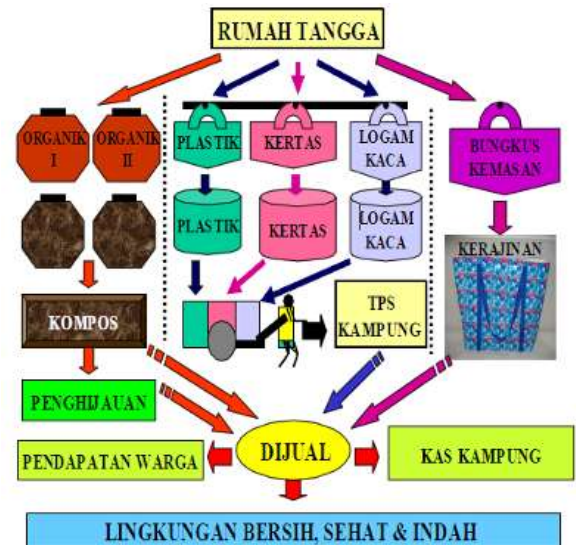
RUMAH TANGGA

ORGANIK I

ORGANIK II

PLASTIK

KERTAS

LOGAM KACA

BUNGKUS KEMASAN

PLASTIK

KERTAS

LOGAM KACA

KERAJINAN

KOMPOS

TPS KAMPUNG

PENGHIJAUAN

DIJUAL

PENDAPATAN WARGA

KAS KAMPUNG

LINGKUNGAN BERSIH, SEHAT & INDAH